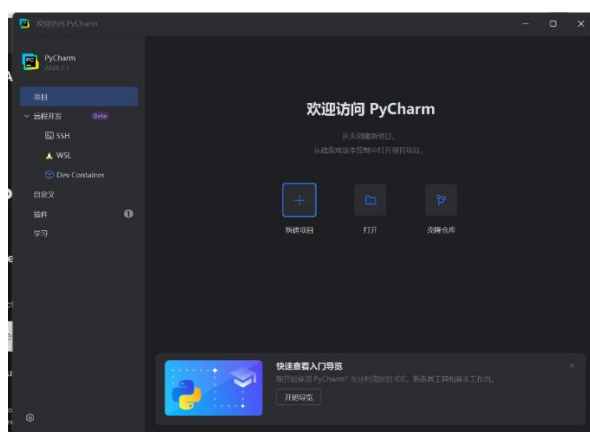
欢迎访问 PyCharm

PyCharm
2024.1.1

项目
远程开发 Beta
SSH
WSL
Dev Container
自定义
插件
学习

欢迎访问 PyCharm

从头创建新项目。
从磁盘或版本控制中打开现有项目。

新建项目
打开
克隆仓库

快速查看入门导览
刚开始使用 PyCharm？充分利用您的 IDE，熟悉关键工具和基本工作流。
开始导览